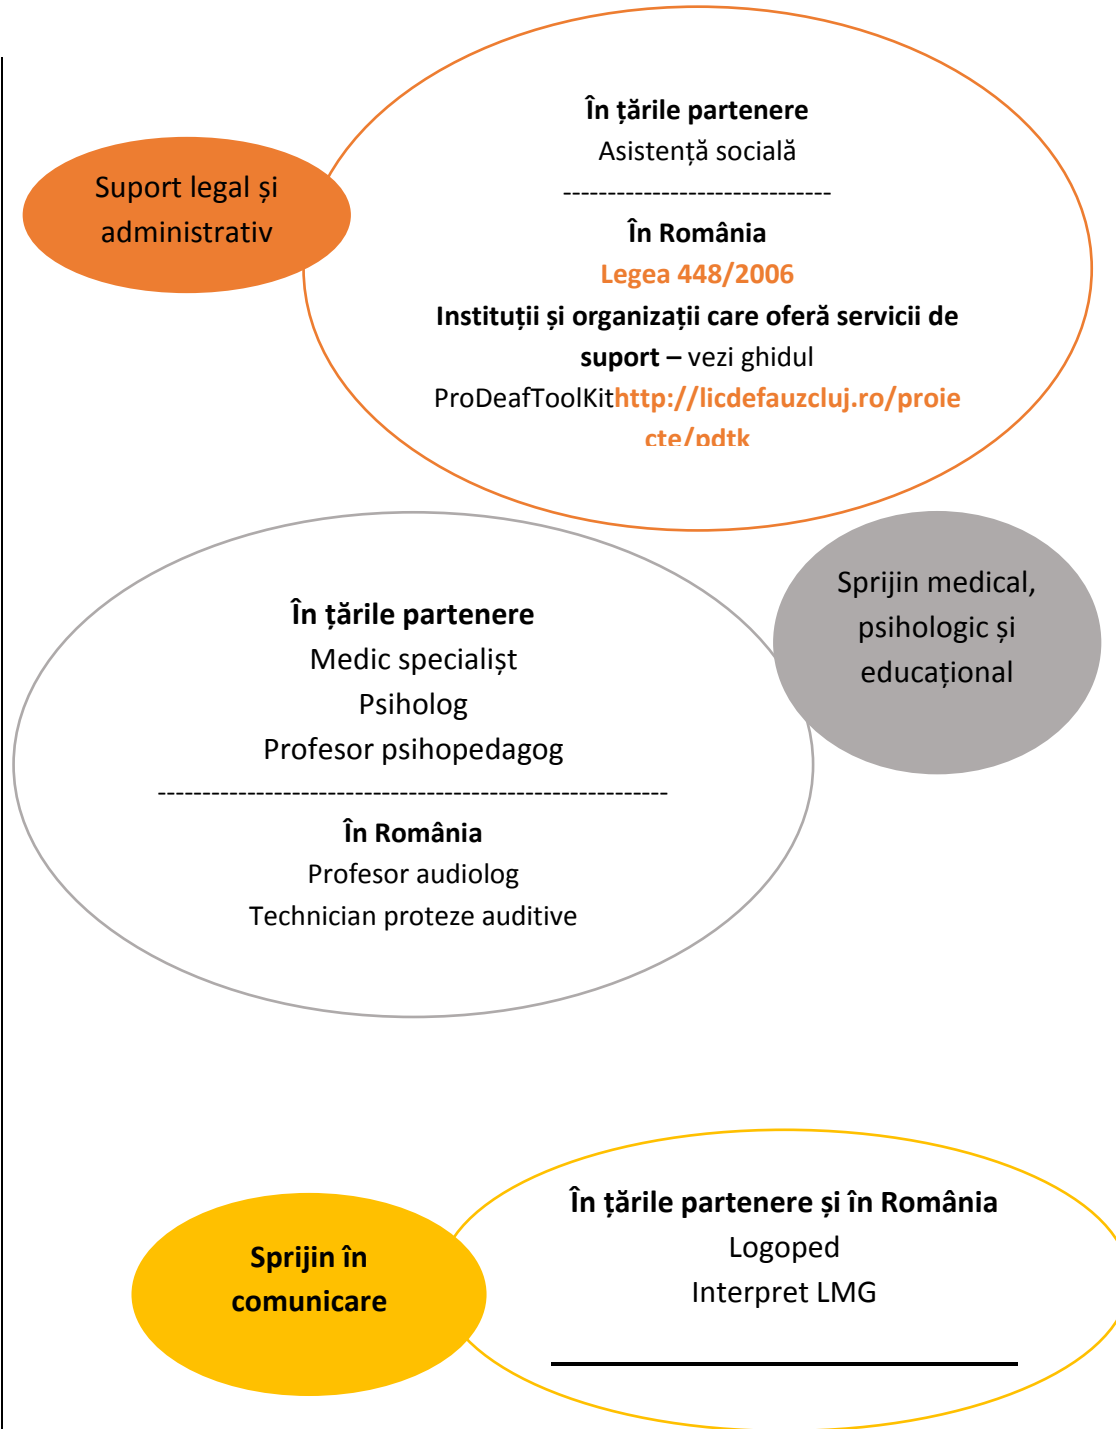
Suport legal și administrativ

În țările partenere
Asistență socială
------------------------------
În România
Legea 448/2006
Instituții și organizații care oferă servicii de suport – vezi ghidul ProDeafToolKithttp://licdefauzcluj.ro/proiecte/pdtk

Sprijin medical, psihologic și educațional

În țările partenere
Medic specialist
Psiholog
Profesor psihopedagog
---------------------------------------------------------
În România
Profesor audiolog
Technician proteze auditive

Sprijin în comunicare

În țările partenere și în România
Logoped
Interpret LMG